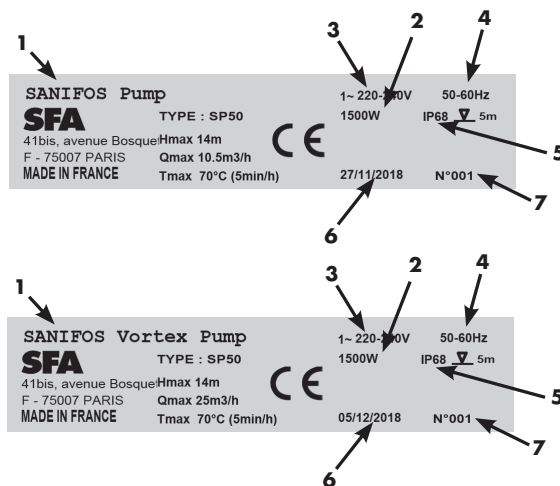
1

SANIFOS Pump

SFA

41bis, avenue Bosquet

F - 75007 PARIS

MADE IN FRANCE

TYPE : SP50

Hmax 14m

Qmax 10.5m3/h

Tmax 70°C (5min/h)

CE

3

2

4

1~ 220-2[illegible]0V

50-60Hz

1500W

IP68 ∇ 5m

5

27/11/2018

N°001

7

6

1

SANIFOS Vortex Pump

SFA

41bis, avenue Bosquet

F - 75007 PARIS

MADE IN FRANCE

TYPE : SP50

Hmax 14m

Qmax 25m3/h

Tmax 70°C (5min/h)

CE

3

2

4

1~ 220-2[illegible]0V

50-60Hz

1500W

IP68 ∇ 5m

5

05/12/2018

N°001

7

6